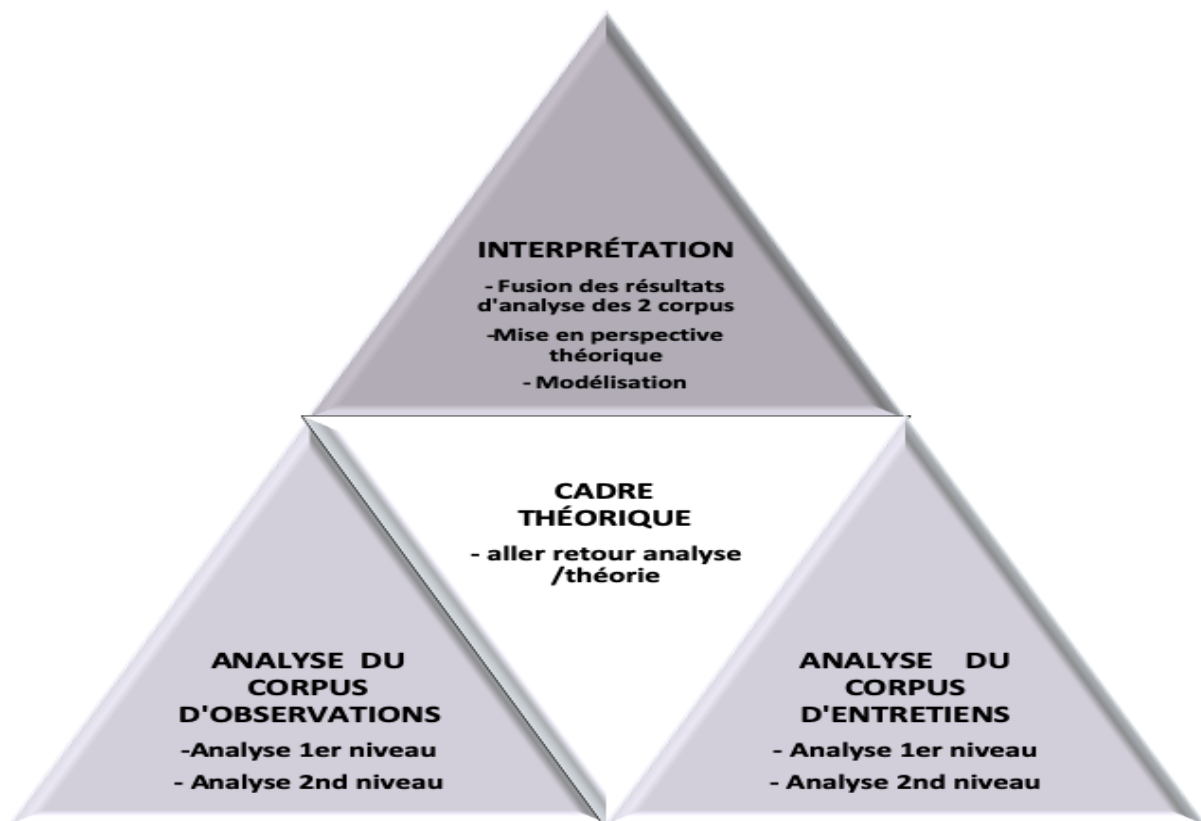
INTERPRÉTATION

- Fusion des résultats d'analyse des 2 corpus

-Mise en perspective théorique

- Modélisation

CADRE THÉORIQUE

- aller retour analyse /théorie

ANALYSE DU CORPUS D'OBSERVATIONS

-Analyse 1er niveau

- Analyse 2nd niveau

ANALYSE DU CORPUS D'ENTRETIENS

- Analyse 1er niveau

- Analyse 2nd niveau